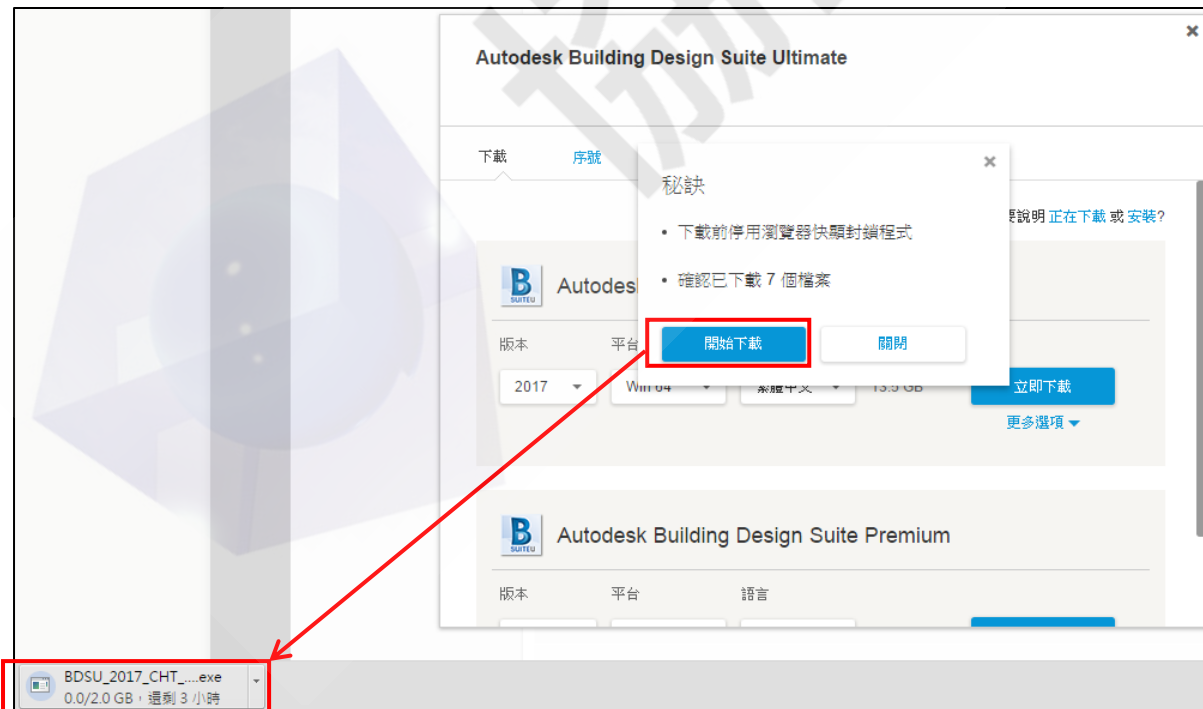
Autodesk Building Design Suite Ultimate

×

下載 序號

×

秘訣

• 下載前停用瀏覽器快顯封鎖程式

• 確認已下載 7 個檔案

開始下載 關閉

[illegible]說明 正在下載 或 安裝?

SUITEU

Autodesk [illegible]

版本 平台

2017 Win 64 繁體中文 13.5 GB 立即下載

更多選項

SUITEU

Autodesk Building Design Suite Premium

版本 平台 語言

BDSU_2017_CHT_....exe
0.0/2.0 GB，還剩 3 小時